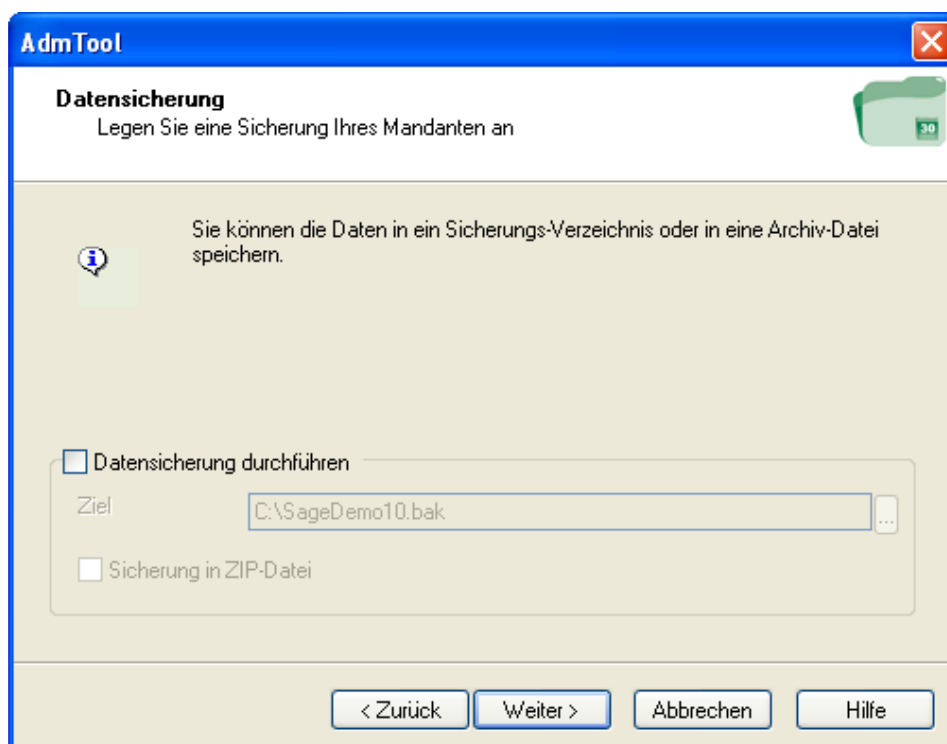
AdmTool

Datensicherung
Legen Sie eine Sicherung Ihres Mandanten an

30

Sie können die Daten in ein Sicherungs-Verzeichnis oder in eine Archiv-Datei speichern.

Datensicherung durchführen

Ziel C:\SageDemo10.bak ...

Sicherung in ZIP-Datei

< Zurück Weiter > Abbrechen Hilfe